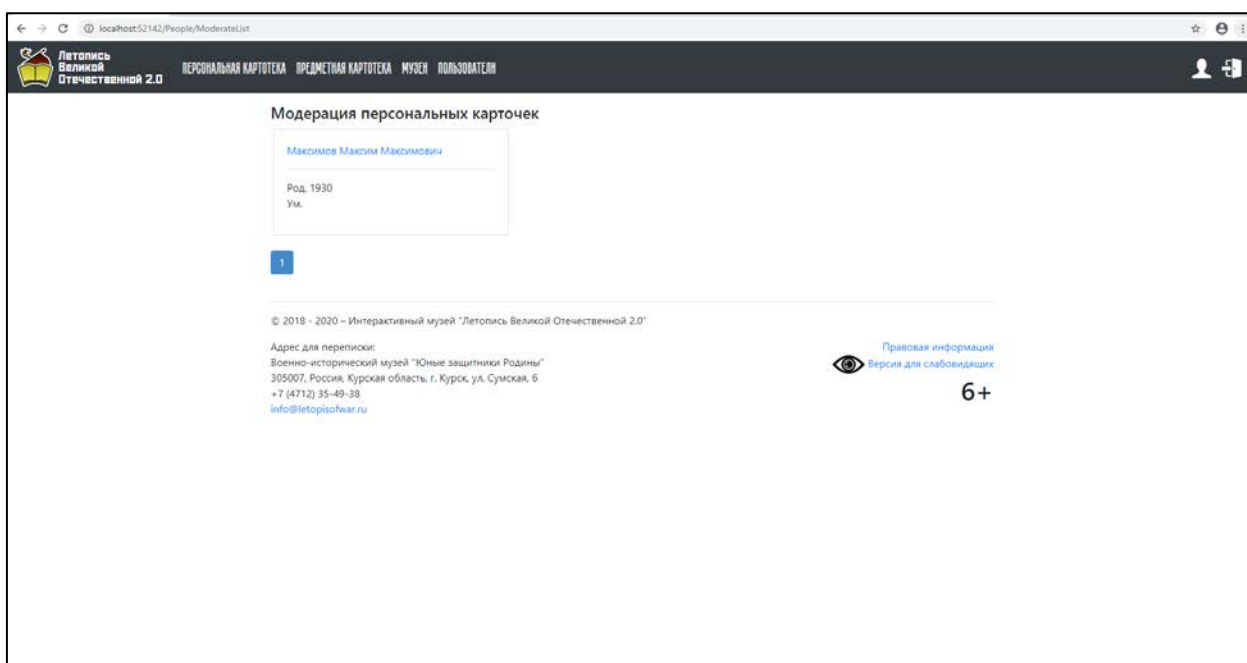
localhost:52142/People/ModerateList

Летопись Великой Отечественной 2.0

ПЕРСОНАЛЬНАЯ КАРТОТЕКА ПРЕДМЕТНАЯ КАРТОТЕКА МУЗЕИ ПОЛЬЗОВАТЕЛИ

Модерация персональных карточек

Максимов Максим Максимович

Род. 1930
Ум.

1

© 2018 - 2020 – Интерактивный музей "Летопись Великой Отечественной 2.0"

Адрес для переписки:
Военно-исторический музей "Юные защитники Родины"
305007, Россия, Курская область, г. Курск, ул. Сумская, 6
+7 (4712) 35-49-38
info@letopisofwar.ru

Правовая информация
Версия для слабовидящих
6+